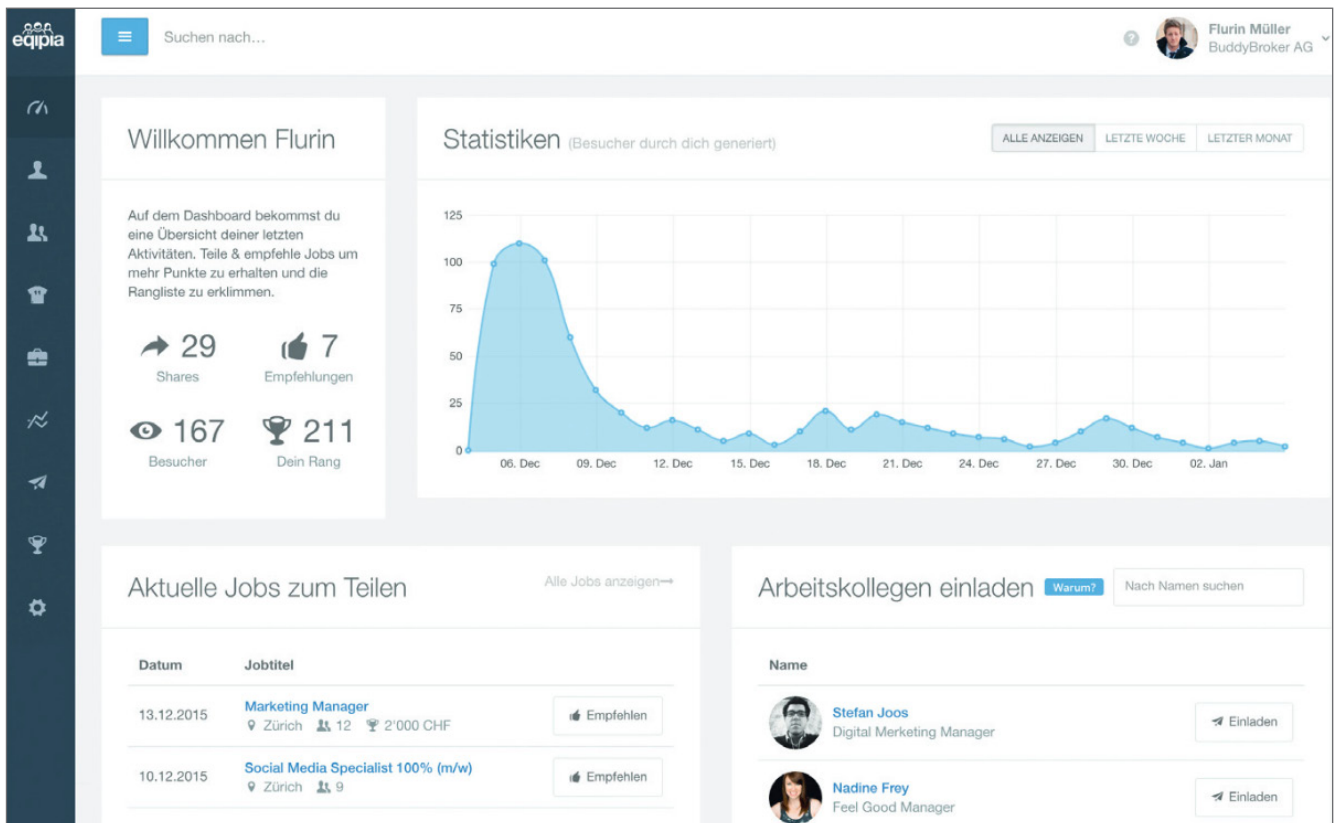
eqipia

Suchen nach...

Flurin Müller
BuddyBroker AG

Willkommen Flurin

Auf dem Dashboard bekommst du eine Übersicht deiner letzten Aktivitäten. Teile & empfehle Jobs um mehr Punkte zu erhalten und die Rangliste zu erklimmen.

29
Shares

7
Empfehlungen

167
Besucher

211
Dein Rang

Statistiken (Besucher durch dich generiert)

ALLE ANZEIGEN | LETZTE WOCHE | LETZTER MONAT

125
100
75
50
25
0

06. Dec 09. Dec 12. Dec 15. Dec 18. Dec 21. Dec 24. Dec 27. Dec 30. Dec 02. Jan

Aktuelle Jobs zum Teilen

Alle Jobs anzeigen→

| Datum | Jobtitel | |
|---|---|---|
| 13.12.2015 | Marketing Manager Zürich 12 2'000 CHF | Empfehlen |
| 10.12.2015 | Social Media Specialist 100% (m/w) Zürich 9 | Empfehlen |

Arbeitskollegen einladen Warum?

Nach Namen suchen

| Name | |
|---|---|
| Stefan Joos Digital Merketing Manager | Einladen |
| Nadine Frey Feel Good Manager | Einladen |